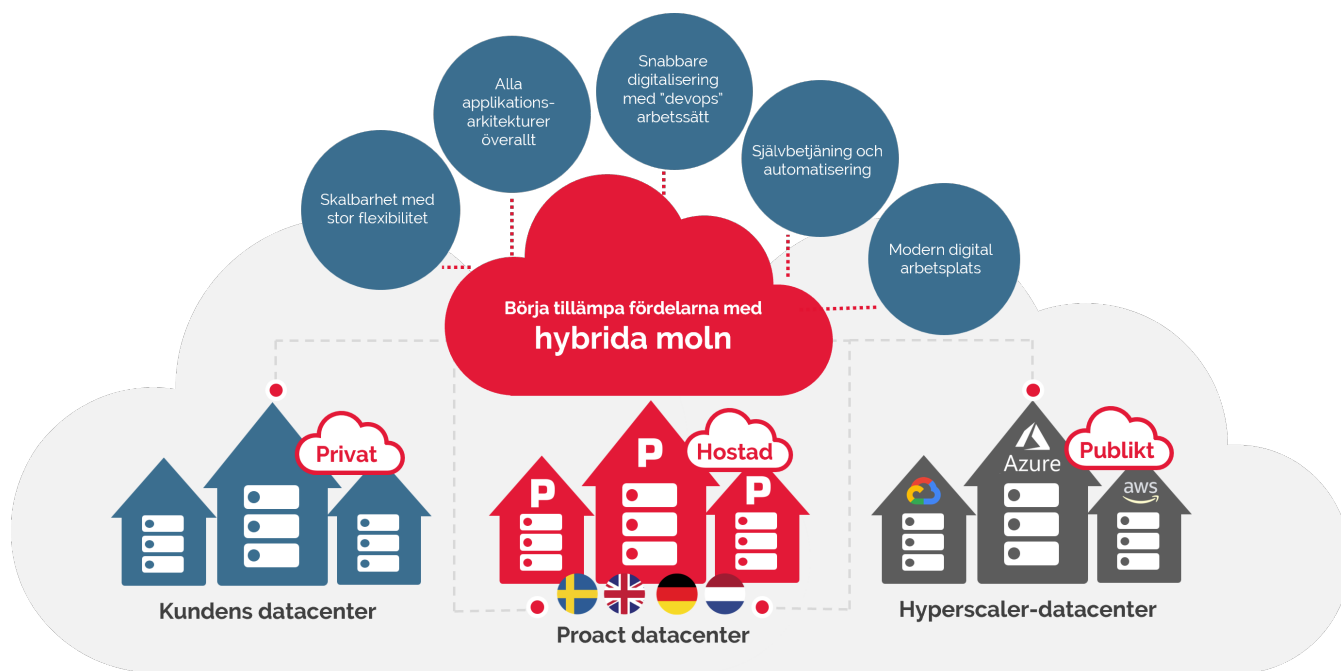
Alla applikations-arkitekturer överallt

Snabbare digitalisering med "devops" arbetssätt

Skalbarhet med stor flexibilitet

Självbetjäning och automatisering

Modern digital arbetsplats

Börja tillämpa fördelarna med
hybrida moln

Privat

P

P

P

Hostad

Azure

Publikt

aws

Kundens datacenter

Proact datacenter

Hyperscaler-datacenter